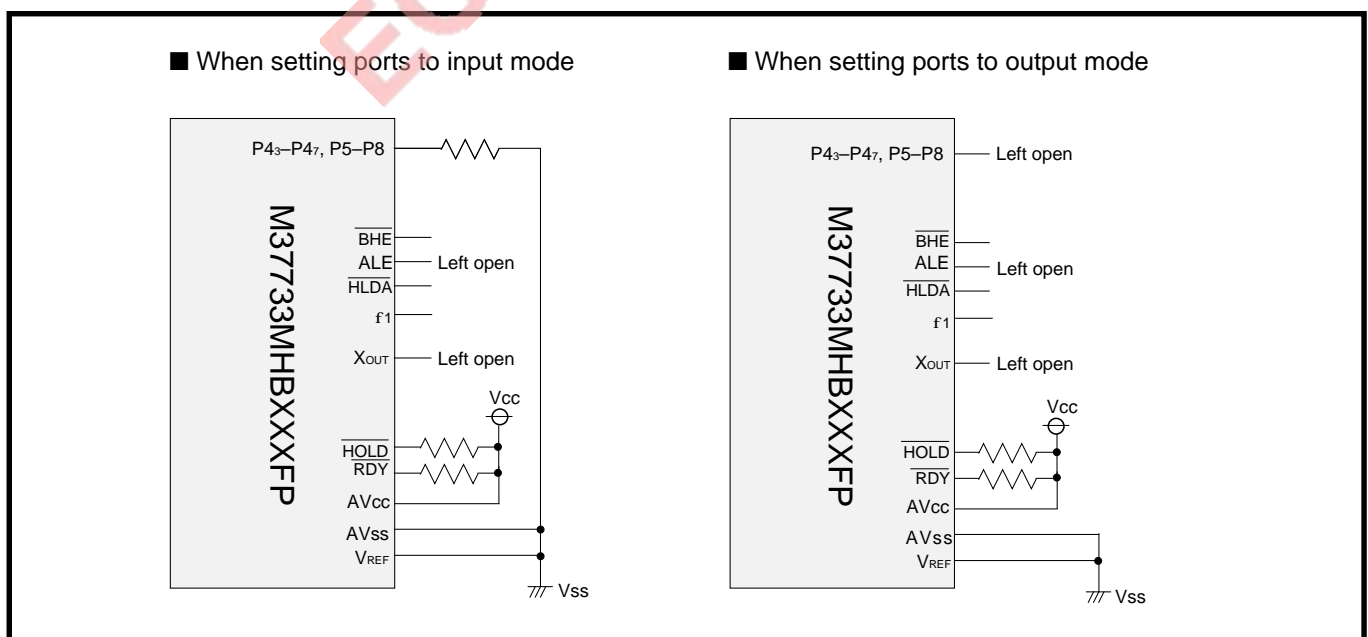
■ When setting ports to input mode

M37733MHBXXXFP

$P4_3$–$P4_7$, P5–P8

$\overline{BHE}$
ALE
$\overline{HLDA}$
f1
Left open

$X_{OUT}$ Left open

Vcc

$\overline{HOLD}$
$\overline{RDY}$
AVcc
AVss
$V_{REF}$

Vss

■ When setting ports to output mode

M37733MHBXXXFP

$P4_3$–$P4_7$, P5–P8 Left open

$\overline{BHE}$
ALE
$\overline{HLDA}$
f1
Left open

$X_{OUT}$ Left open

Vcc

$\overline{HOLD}$
$\overline{RDY}$
AVcc
AVss
$V_{REF}$

Vss